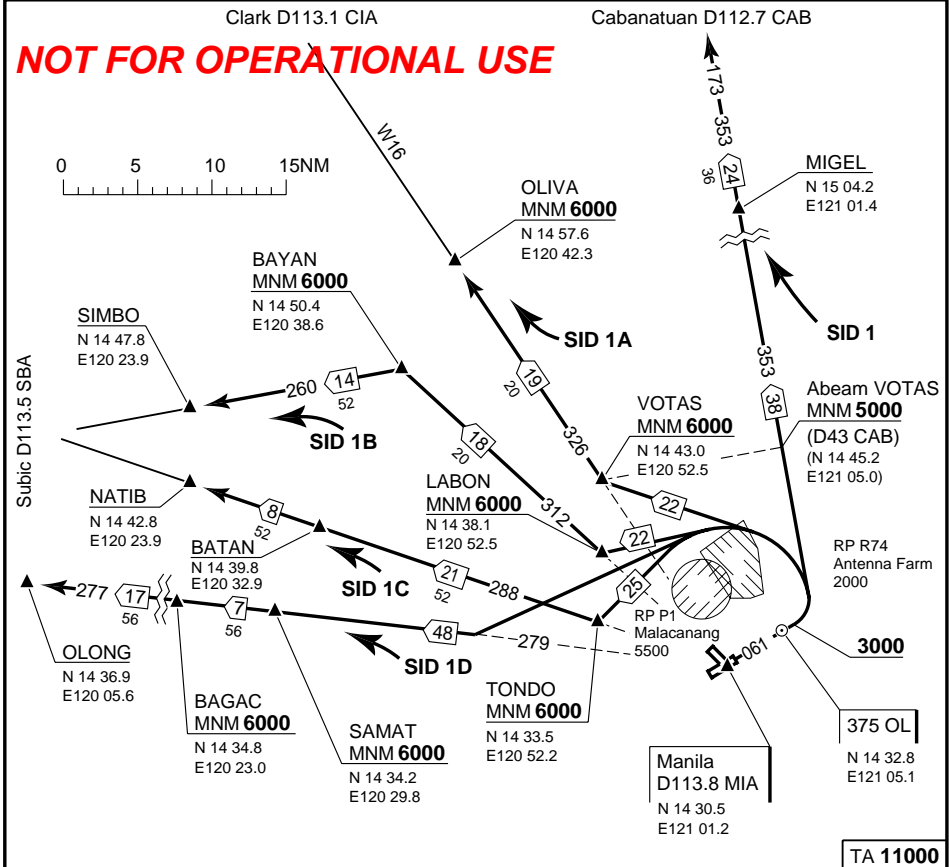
Clark D113.1 CIA

Cabanatuan D112.7 CAB

NOT FOR OPERATIONAL USE

0 5 10 15NM

W16

173

353

24

36

MIGEL
N 15 04.2
E121 01.4

OLIVA
MNM 6000
N 14 57.6
E120 42.3

BAYAN
MNM 6000
N 14 50.4
E120 38.6

SIMBO
N 14 47.8
E120 23.9

Subic D113.5 SBA

SID 1A

SID 1

353

260

14

52

19

20

SID 1B

38

326

Abeam VOTAS
MNM 5000
(D43 CAB)
(N 14 45.2
E121 05.0)

VOTAS
MNM 6000
N 14 43.0
E120 52.5

18

20

LABON
MNM 6000
N 14 38.1
E120 52.5

312

22

22

NATIB
N 14 42.8
E120 23.9

8

52

BATAN
N 14 39.8
E120 32.9

SID 1C

21

52

288

25

RP R74
Antenna Farm
2000

277

17

56

7

56

48

279

RP P1
Malacanang
5500

OLONG
N 14 36.9
E120 05.6

SID 1D

061

3000

TONDO
MNM 6000
N 14 33.5
E120 52.2

BAGAC
MNM 6000
N 14 34.8
E120 23.0

SAMAT
MNM 6000
N 14 34.2
E120 29.8

Manila
D113.8 MIA
N 14 30.5
E121 01.2

375 OL
N 14 32.8
E121 05.1

TA 11000